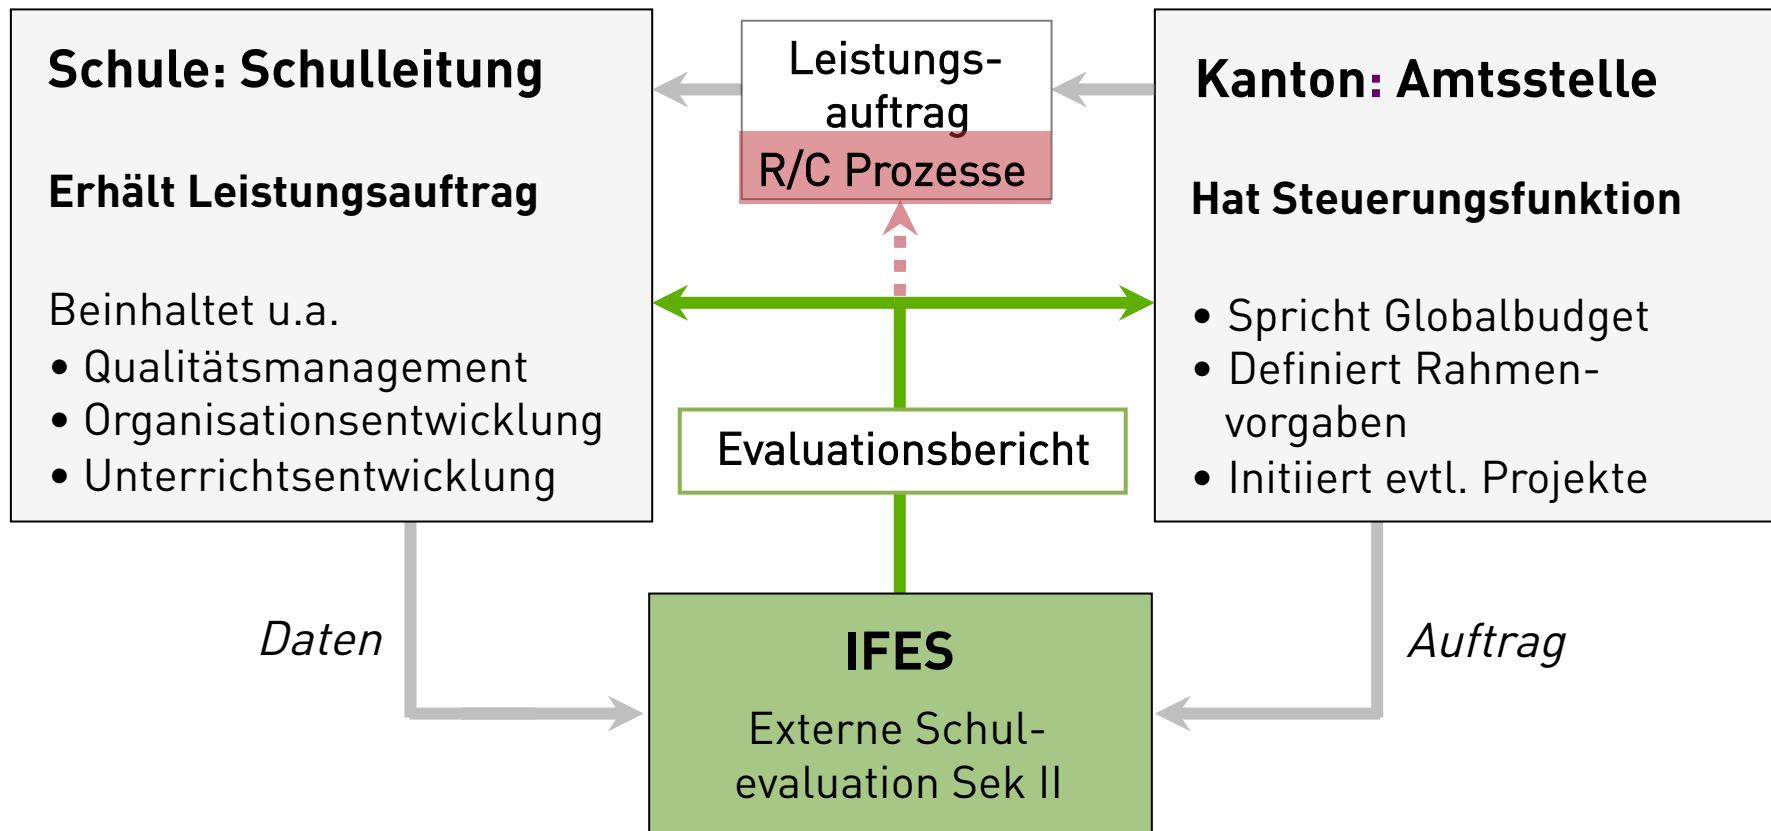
Schule: Schulleitung

Erhält Leistungsauftrag

Beinhaltet u.a.
• Qualitätsmanagement
• Organisationsentwicklung
• Unterrichtsentwicklung

Leistungsauftrag

R/C Prozesse

Kanton: Amtsstelle

Hat Steuerungsfunktion

• Spricht Globalbudget
• Definiert Rahmenvorgaben
• Initiiert evtl. Projekte

Evaluationsbericht

Daten

Auftrag

IFES

Externe Schulevaluation Sek II